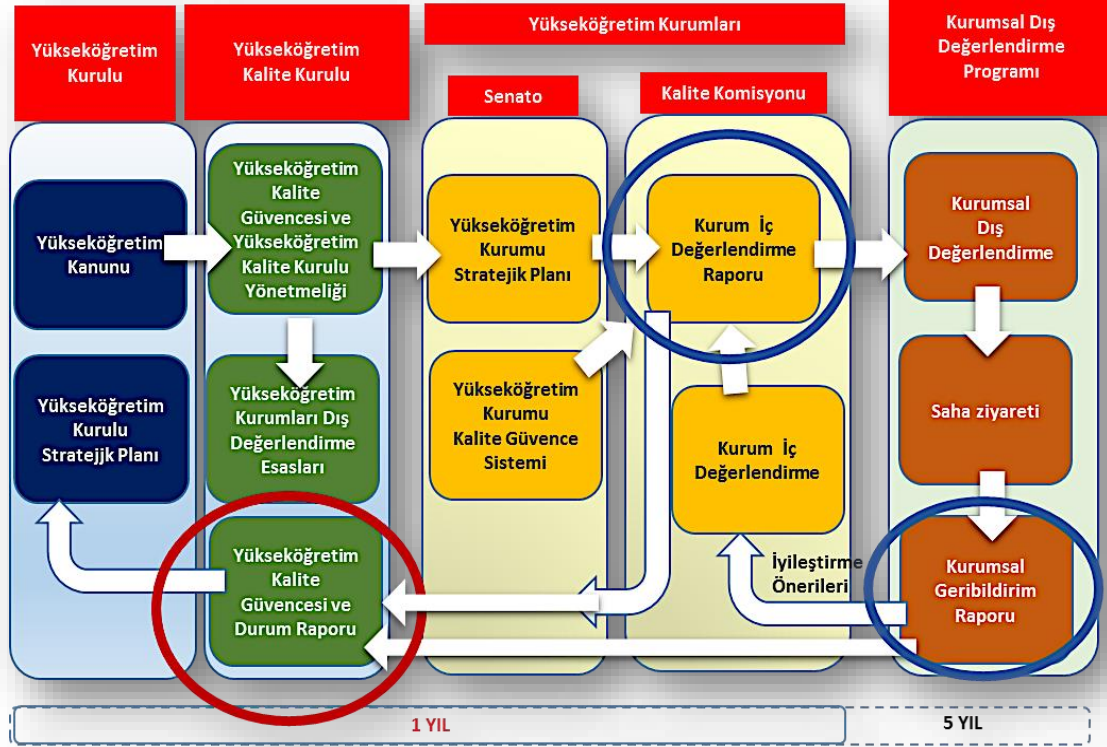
Yükseköğretim Kurulu

Yükseköğretim Kalite Kurulu

Yükseköğretim Kurumları

Senato

Kalite Komisyonu

Kurumsal Dış Değerlendirme Programı

Yükseköğretim Kanunu

Yükseköğretim Kalite Güvencesi ve Yükseköğretim Kalite Kurulu Yönetmeliği

Yükseköğretim Kurumu Stratejik Planı

Kurum İç Değerlendirme Raporu

Kurumsal Dış Değerlendirme

Yükseköğretim Kurulu Stratejjk Planı

Yükseköğretim Kurumları Dış Değerlendirme Esasları

Yükseköğretim Kurumu Kalite Güvence Sistemi

Kurum İç Değerlendirme

Saha ziyareti

Yükseköğretim Kalite Güvencesi ve Durum Raporu

İyileştirme Önerileri

Kurumsal Geribildirim Raporu

1 YIL

5 YIL